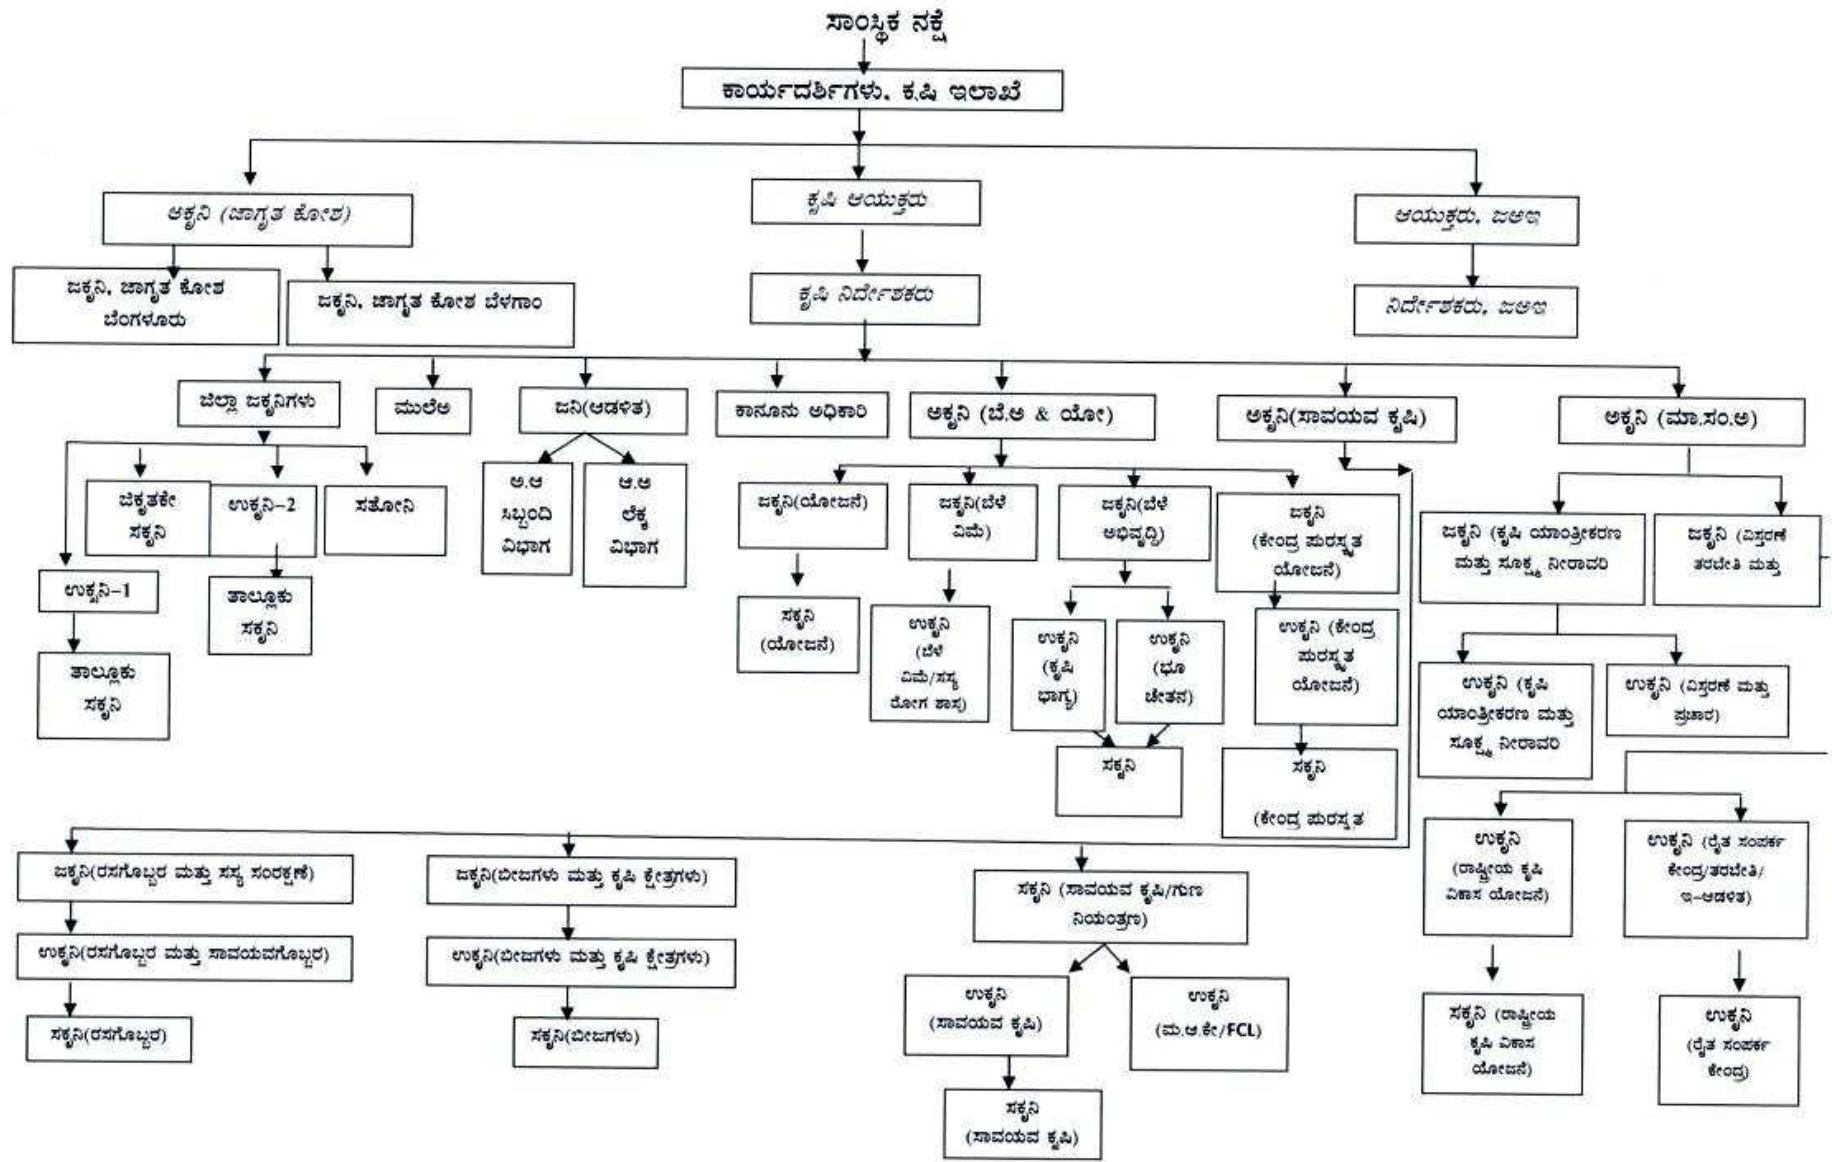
ಸಾಂಸ್ಥಿಕ ನಕ್ಷೆ

ಕಾರ್ಯದರ್ಶಿಗಳು, ಕೃಷಿ ಇಲಾಖೆ

ಅಕೃನಿ (ಜಾಗೃತ ಕೋಶ)

ಕೃಷಿ ಆಯುಕ್ತರು

ಆಯುಕ್ತರು, ಜಆಇ

ಜಕೃನಿ, ಜಾಗೃತ ಕೋಶ ಬೆಂಗಳೂರು

ಜಕೃನಿ, ಜಾಗೃತ ಕೋಶ ಬೆಳಗಾಂ

ಕೃಷಿ ನಿರ್ದೇಶಕರು

ನಿರ್ದೇಶಕರು, ಜಆಇ

ಜಿಲ್ಲಾ ಜಕೃನಿಗಳು

ಮುಲೆಅ

ಜನಿ(ಆಡಳಿತ)

ಕಾನೂನು ಅಧಿಕಾರಿ

ಅಕೃನಿ (ಬೆ.ಅ & ಯೋ)

ಅಕೃನಿ(ಸಾವಯವ ಕೃಷಿ)

ಅಕೃನಿ (ಮಾ.ಸಂ.ಅ)

ಜಕೃತಕೇ ಸಕೃನಿ

ಉಕೃನಿ–2

ಸತೋನಿ

ಅ.ಆ ಸಿಬ್ಬಂದಿ ವಿಭಾಗ

ಆ.ಅ ಲೆಕ್ಕ ವಿಭಾಗ

ಜಕೃನಿ(ಯೋಜನೆ)

ಜಕೃನಿ(ಬೆಳೆ ವಿಮೆ)

ಜಕೃನಿ(ಬೆಳೆ ಅಭಿವೃದ್ಧಿ)

ಜಕೃನಿ (ಕೇಂದ್ರ ಪುರಸ್ಕೃತ ಯೋಜನೆ)

ಜಕೃನಿ (ಕೃಷಿ ಯಾಂತ್ರೀಕರಣ ಮತ್ತು ಸೂಕ್ಷ್ಮ ನೀರಾವರಿ

ಜಕೃನಿ (ವಿಸ್ತರಣೆ ತರಬೇತಿ ಮತ್ತು

ಉಕೃನಿ–1

ತಾಲ್ಲೂಕು ಸಕೃನಿ

ತಾಲ್ಲೂಕು ಸಕೃನಿ

ಸಕೃನಿ (ಯೋಜನೆ)

ಉಕೃನಿ (ಬೆಳೆ ವಿಮೆ/ಸಸ್ಯ ರೋಗ ಶಾಸ್ತ್ರ)

ಉಕೃನಿ (ಕೃಷಿ ಭಾಗ್ಯ)

ಉಕೃನಿ (ಭೂ ಚೇತನ)

ಉಕೃನಿ (ಕೇಂದ್ರ ಪುರಸ್ಕೃತ ಯೋಜನೆ)

ಉಕೃನಿ (ಕೃಷಿ ಯಾಂತ್ರೀಕರಣ ಮತ್ತು ಸೂಕ್ಷ್ಮ ನೀರಾವರಿ

ಉಕೃನಿ (ವಿಸ್ತರಣೆ ಮತ್ತು ಪ್ರಚಾರ)

ಸಕೃನಿ

ಸಕೃನಿ (ಕೇಂದ್ರ ಪುರಸ್ಕೃತ

ಉಕೃನಿ (ರಾಷ್ಟ್ರೀಯ ಕೃಷಿ ವಿಕಾಸ ಯೋಜನೆ)

ಉಕೃನಿ (ರೈತ ಸಂಪರ್ಕ ಕೇಂದ್ರ/ತರಬೇತಿ/ ಇ–ಆಡಳಿತ)

ಜಕೃನಿ(ರಸಗೊಬ್ಬರ ಮತ್ತು ಸಸ್ಯ ಸಂರಕ್ಷಣೆ)

ಜಕೃನಿ(ಬೀಜಗಳು ಮತ್ತು ಕೃಷಿ ಕ್ಷೇತ್ರಗಳು)

ಸಕೃನಿ (ಸಾವಯವ ಕೃಷಿ/ಗುಣ ನಿಯಂತ್ರಣ)

ಉಕೃನಿ(ರಸಗೊಬ್ಬರ ಮತ್ತು ಸಾವಯವಗೊಬ್ಬರ)

ಉಕೃನಿ(ಬೀಜಗಳು ಮತ್ತು ಕೃಷಿ ಕ್ಷೇತ್ರಗಳು)

ಉಕೃನಿ (ಸಾವಯವ ಕೃಷಿ)

ಉಕೃನಿ (ಮ.ಆ.ಕೇ/FCL)

ಸಕೃನಿ (ರಾಷ್ಟ್ರೀಯ ಕೃಷಿ ವಿಕಾಸ ಯೋಜನೆ)

ಉಕೃನಿ (ರೈತ ಸಂಪರ್ಕ ಕೇಂದ್ರ)

ಸಕೃನಿ(ರಸಗೊಬ್ಬರ)

ಸಕೃನಿ(ಬೀಜಗಳು)

ಸಕೃನಿ (ಸಾವಯವ ಕೃಷಿ)